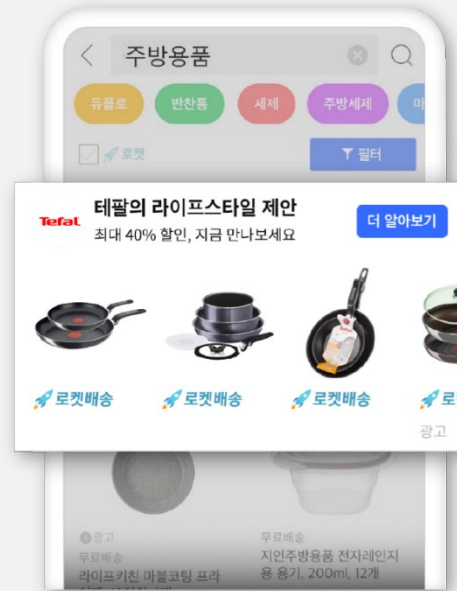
주방용품

듀플로
반찬통
세제
주방세제
마

로켓

필터

Tefal
테팔의 라이프스타일 제안
최대 40% 할인, 지금 만나보세요
더 알아보기

로켓배송
로켓배송
로켓배송
로

광고

광고
무료배송
라이프키친 마블코팅 프라

무료배송
지인주방용품 전자레인지용 용기, 200ml, 12개